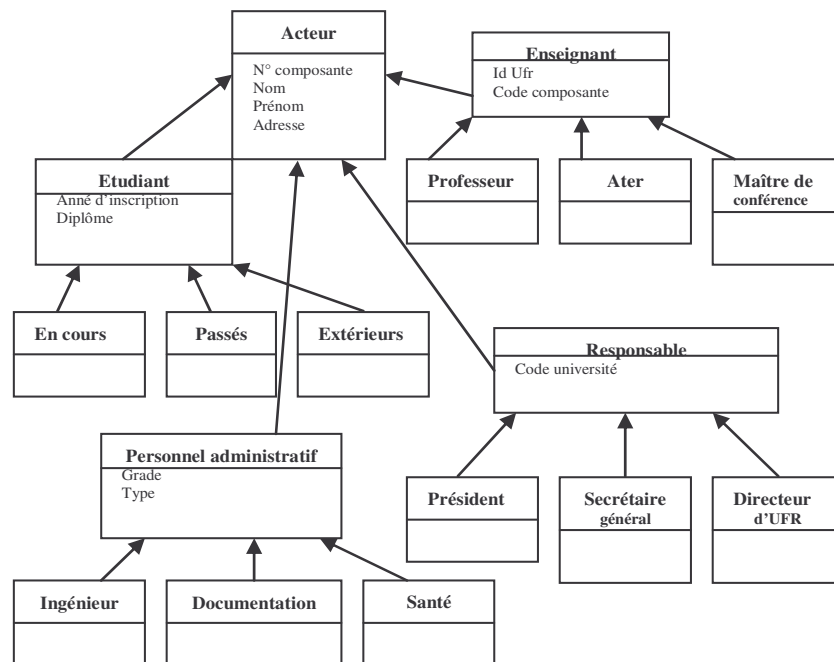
Acteur
N° composante
Nom
Prénom
Adresse

Enseignant
Id Ufr
Code composante

Professeur

Ater

Maître de conférence

Etudiant
Anné d'inscription
Diplôme

En cours

Passés

Extérieurs

Responsable
Code université

Personnel administratif
Grade
Type

Président

Secrétaire général

Directeur d'UFR

Ingénieur

Documentation

Santé